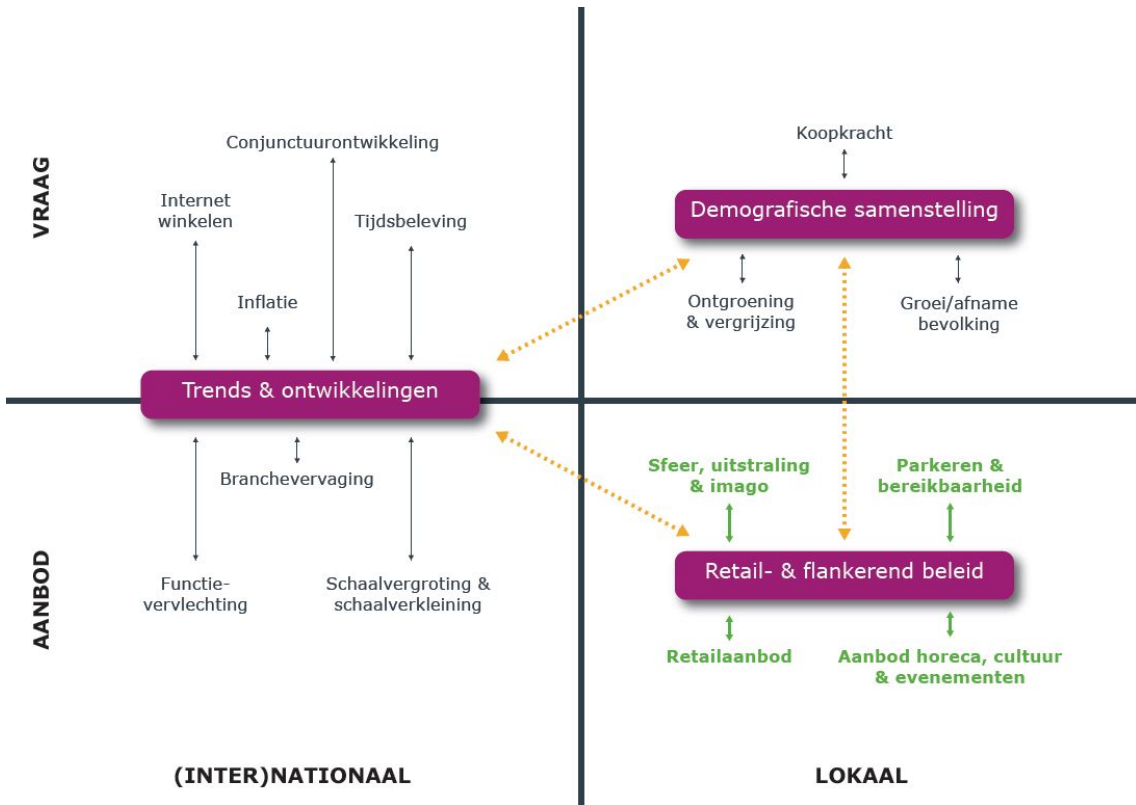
VRAAG

Conjunctuurontwikkeling

Internet winkelen

Tijdsbeleving

Inflatie

Koopkracht

Demografische samenstelling

Ontgroening & vergrijzing

Groei/afname bevolking

Trends & ontwikkelingen

Branchevervaging

Functie-vervlechting

Schaalvergroting & schaalverkleining

AANBOD

Sfeer, uitstraling & imago

Parkeren & bereikbaarheid

Retail- & flankerend beleid

Retailaanbod

Aanbod horeca, cultuur & evenementen

(INTER)NATIONAAL

LOKAAL